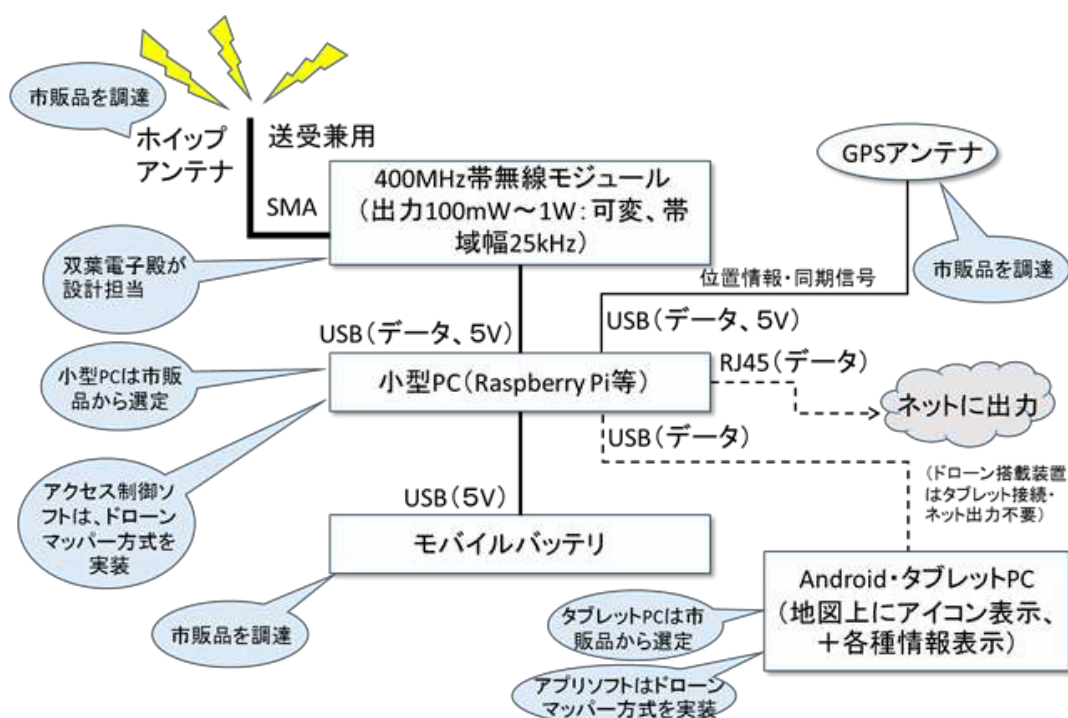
市販品を調達

ホイップアンテナ

送受兼用

SMA

400MHz帯無線モジュール（出力100mW～1W：可変、帯域幅25kHz）

GPSアンテナ

市販品を調達

双葉電子殿が設計担当

位置情報・同期信号

USB（データ、5V）

USB（データ、5V）

小型PCは市販品から選定

小型PC（Raspberry Pi等）

RJ45（データ）

ネットに出力

USB（データ）

アクセス制御ソフトは、ドローンマッパー方式を実装

USB（5V）

（ドローン搭載装置はタブレット接続・ネット出力不要）

モバイルバッテリ

市販品を調達

Android・タブレットPC（地図上にアイコン表示、＋各種情報表示）

タブレットPCは市販品から選定

アプリソフトはドローンマッパー方式を実装